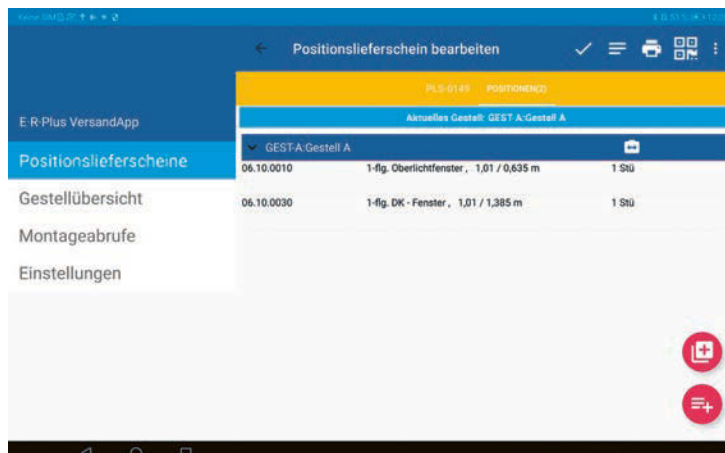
Keine SIM

Positionslieferschein bearbeiten

PLS-0149 POSITIONEN(2)

Aktuelles Gestell: GEST A:Gestell A

E·R·Plus VersandApp

Positionslieferscheine

Gestellübersicht

Montageabrufe

Einstellungen

GEST-A:Gestell A

| | | |
|---|---|---|
| 06.10.0010 | 1-flg. Oberlichtfenster , 1,01 / 0,635 m | 1 Stü |
| 06.10.0030 | 1-flg. DK - Fenster , 1,01 / 1,385 m | 1 Stü |